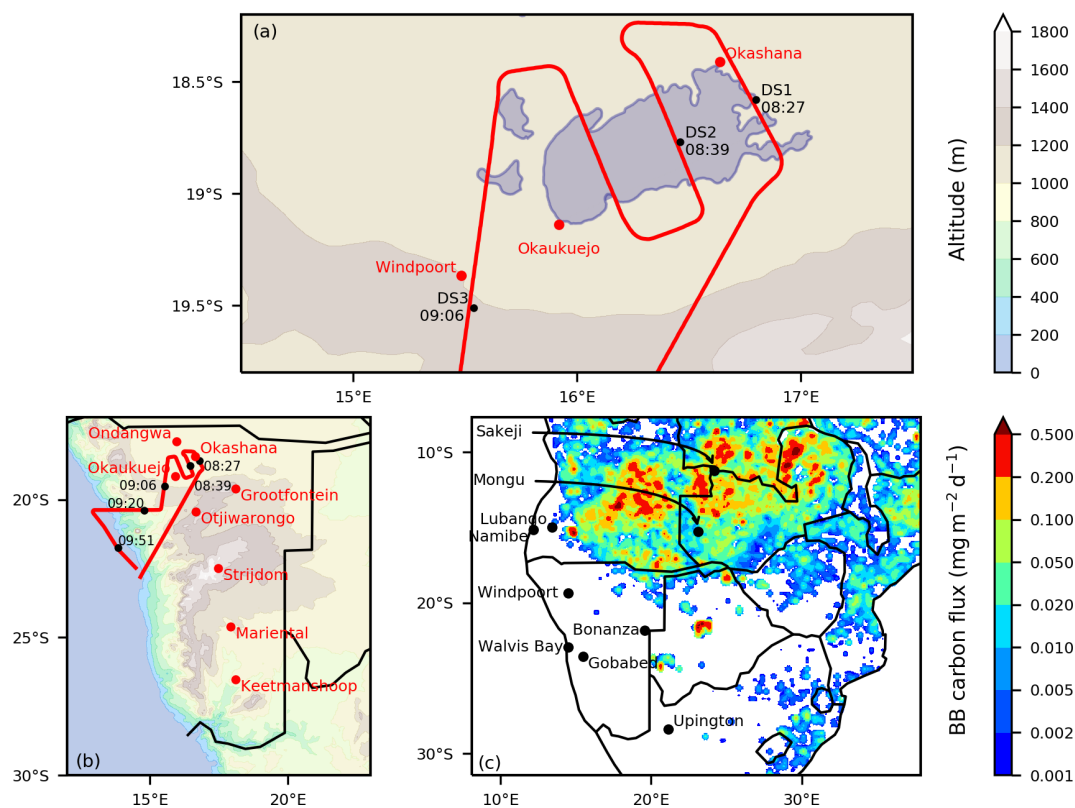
(a)

Okashana
DS1
08:27
DS2
08:39
Okaukuejo
Windpoort
DS3
09:06

18.5°S
19°S
19.5°S
15°E
16°E
17°E

1800
1600
1400
1200
1000
800
600
400
200
0
Altitude (m)

(b)
Ondangwa
Okashana
Okaukuejo
08:27
09:06
08:39
Grootfontein
09:20
Otjiwarongo
09:51
Strijdom
Mariental
Keetmanshoop
20°S
25°S
30°S
15°E
20°E

(c)
Sakeji
Mongu
Lubango
Namibe
Windpoort
Bonanza
Walvis Bay
Gobabeb
Upington
10°S
20°S
30°S
10°E
20°E
30°E

0.500
0.200
0.100
0.050
0.020
0.010
0.005
0.002
0.001
BB carbon flux (mg m$^{-2}$ d$^{-1}$)